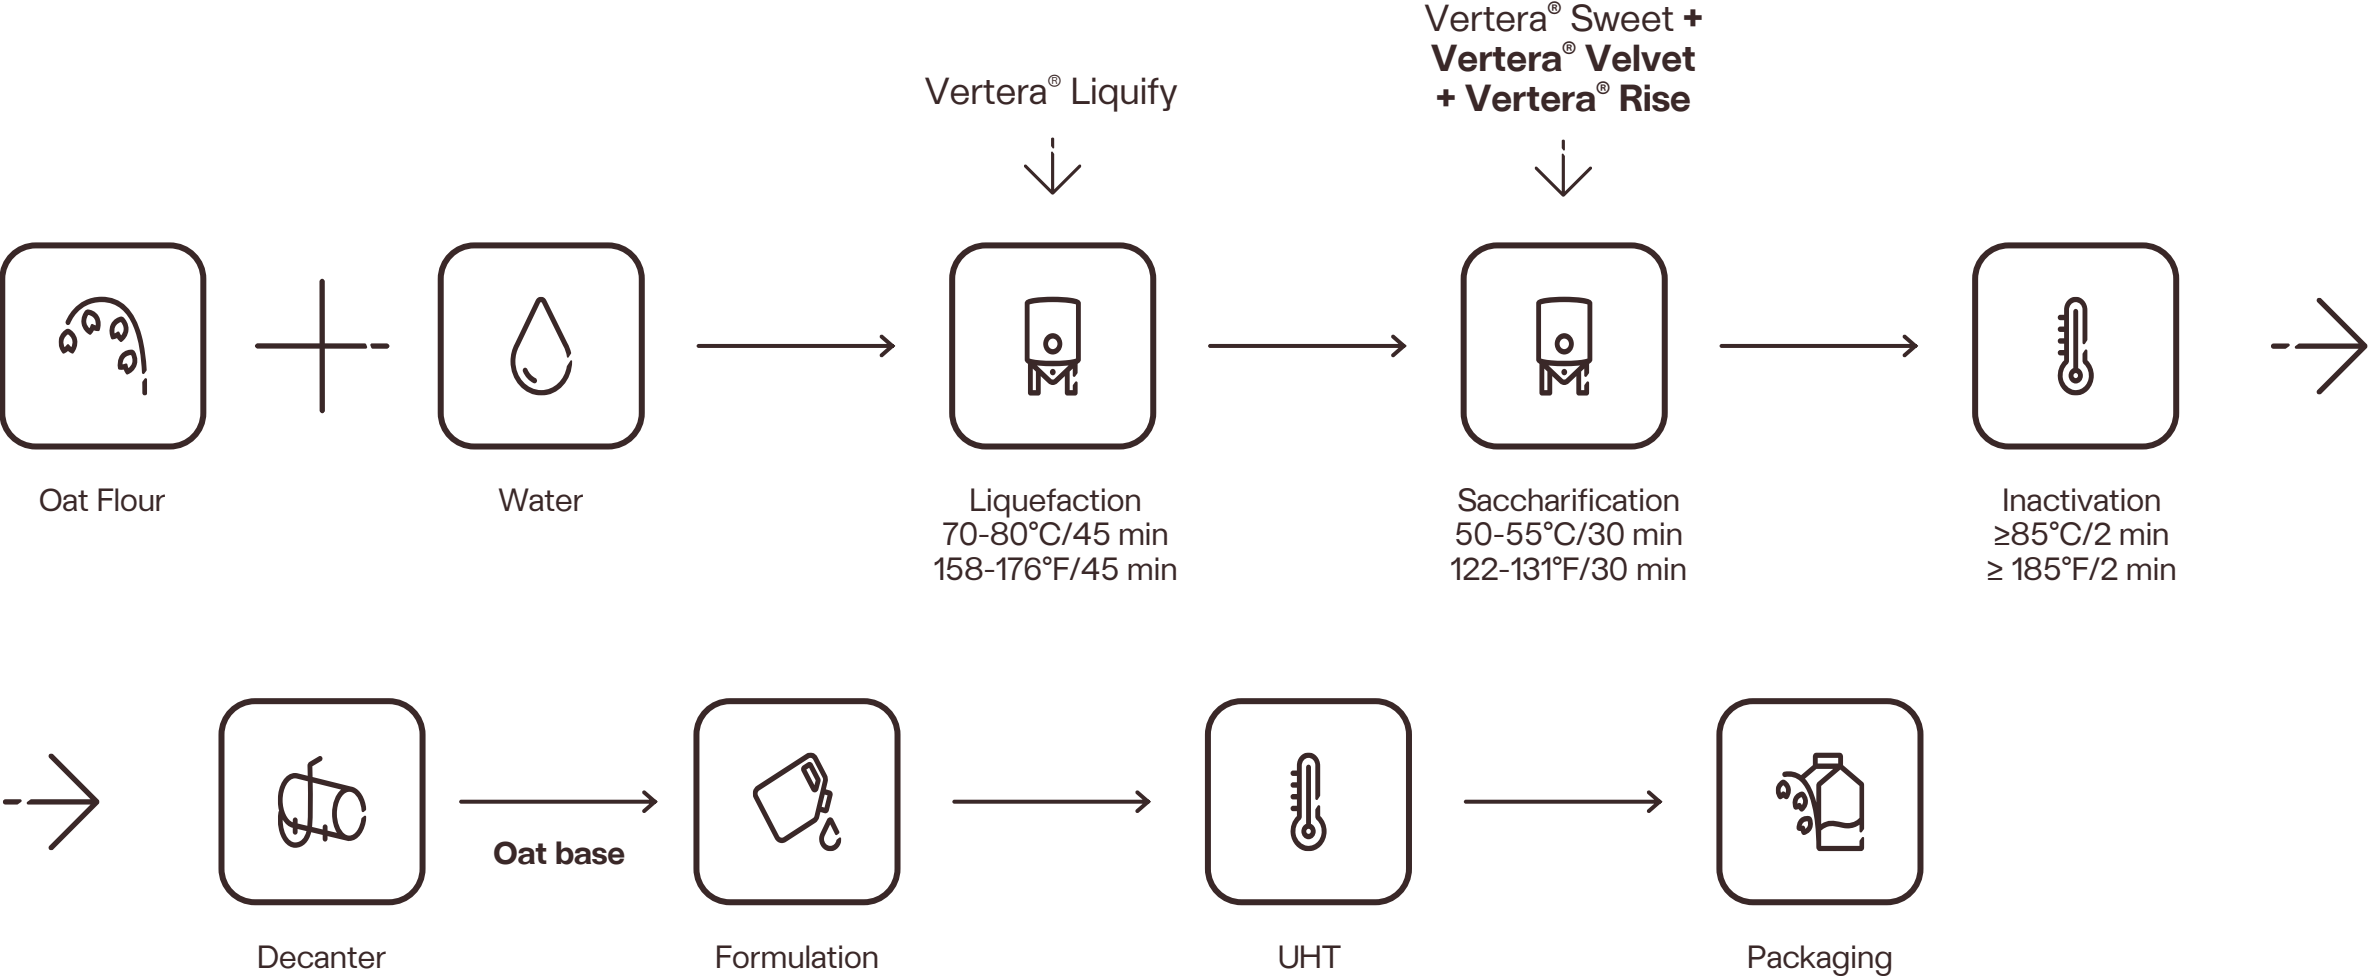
Vertera® Liquify

Vertera® Sweet + Vertera® Velvet + Vertera® Rise

Oat Flour

Water

Liquefaction
70-80°C/45 min
158-176°F/45 min

Saccharification
50-55°C/30 min
122-131°F/30 min

Inactivation
≥85°C/2 min
≥ 185°F/2 min

Decanter

Oat base

Formulation

UHT

Packaging